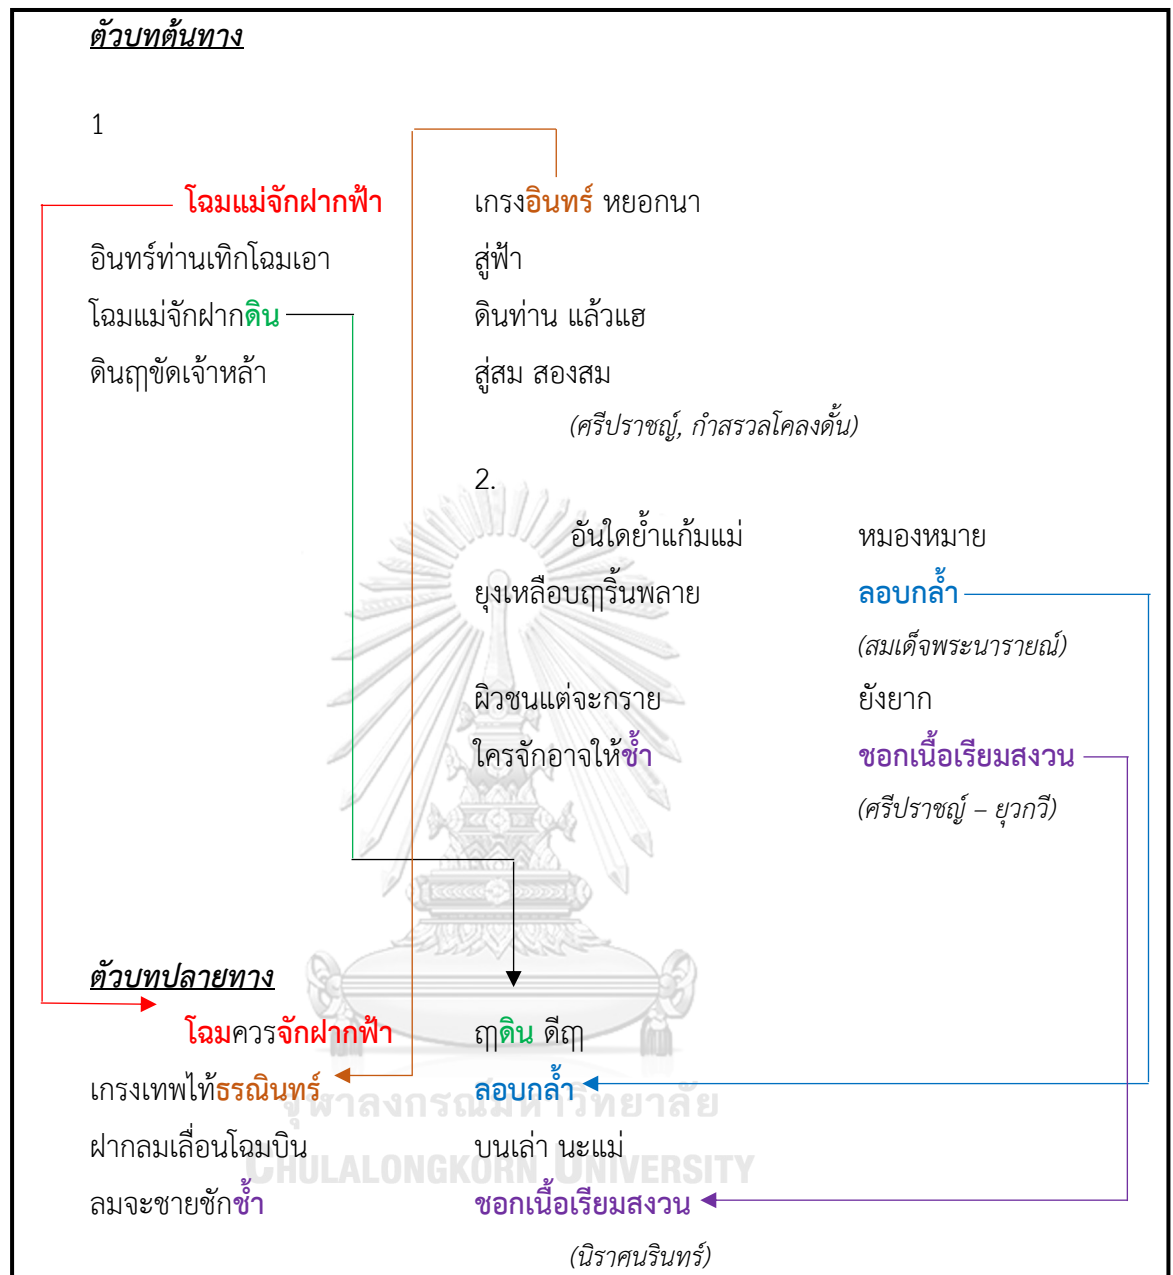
ตัวบทต้นทาง

1

โฉมแม่จักฝากฟ้า เกรงอินทร์ หยอกนา

อินทร์ท่านเทิกโฉมเอา สู่ฟ้า

โฉมแม่จักฝากดิน ดินท่าน แล้วแฮ

ดินฤๅขัดเจ้าหล้า สู่สม สองสม

(ศรีปราชญ์, กำสรวลโคลงดั้น)

2.

อันใดย้ำแก้มแม่ หมองหมาย

ยุงเหลือบฤๅริ้นพลาย ลอบกล้ำ

(สมเด็จพระนารายณ์)

ผิวชนแต่จะกราย ยังยาก

ใครจักอาจให้ช้ำ ชอกเนื้อเรียมสงวน

(ศรีปราชญ์ – ยุวกวี)

ตัวบทปลายทาง

โฉมควรจักฝากฟ้า ฤๅดิน ดีฤๅ

เกรงเทพไท้ธรณินทร์ ลอบกล้ำ

ฝากลมเลื่อนโฉมบิน บนเล่า นะแม่

ลมจะชายชักช้ำ ชอกเนื้อเรียมสงวน

(นิราศนรินทร์)

จุฬาลงกรณ์มหาวิทยาลัย
CHULALONGKORN UNIVERSITY